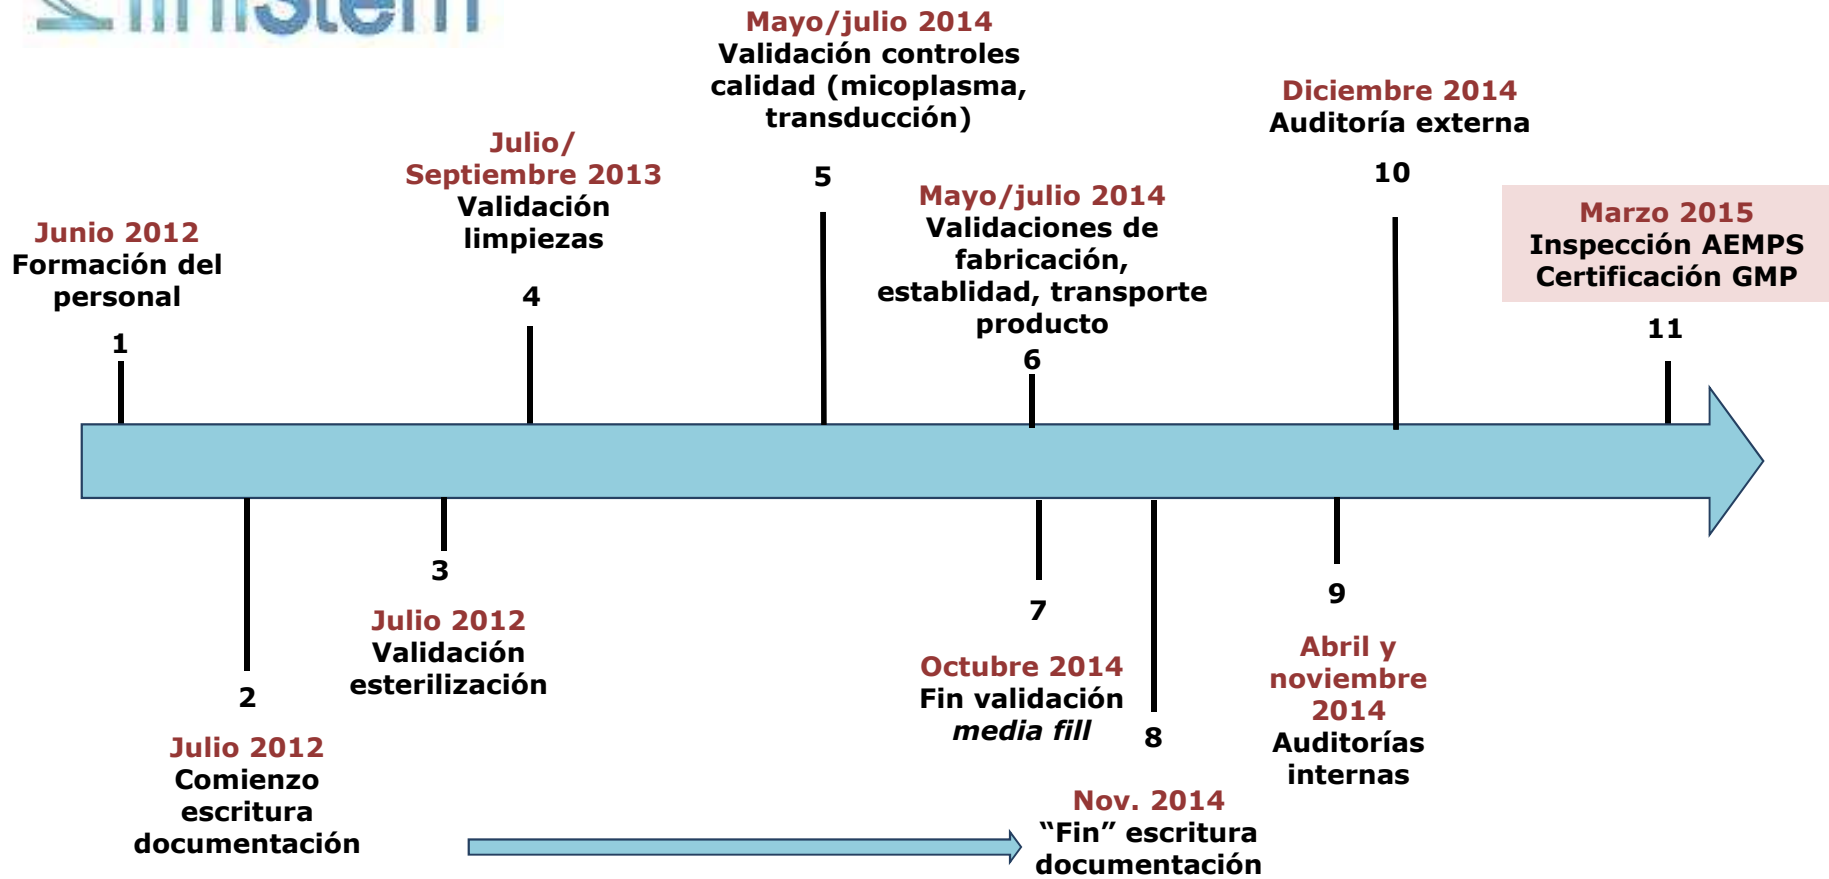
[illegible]

Mayo/julio 2014
Validación controles calidad (micoplasma, transducción)

Diciembre 2014
Auditoría externa

Julio/ Septiembre 2013
Validación limpiezas

5

10

Mayo/julio 2014
Validaciones de fabricación, establidad, transporte producto

Marzo 2015
Inspección AEMPS
Certificación GMP

Junio 2012
Formación del personal

4

6

11

1

2

3

7

9

Julio 2012
Validación esterilización

Abril y noviembre 2014
Auditorías internas

Octubre 2014
Fin validación *media fill*

8

Julio 2012
Comienzo escritura documentación

Nov. 2014
“Fin” escritura documentación